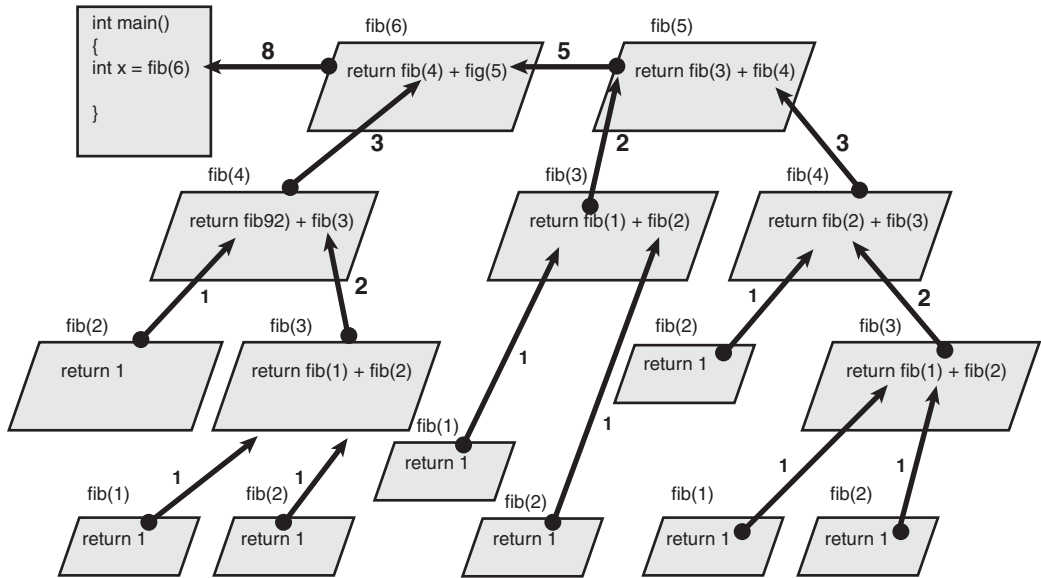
int main()
{
int x = fib(6)

}

8

fib(6)
return fib(4) + fig(5)

5

fib(5)
return fib(3) + fib(4)

3

2

3

fib(4)
return fib92) + fib(3)

fib(3)
return fib(1) + fib(2)

fib(4)
return fib(2) + fib(3)

1

2

1

2

fib(2)
return 1

fib(3)
return fib(1) + fib(2)

1

fib(2)
return 1

fib(3)
return fib(1) + fib(2)

fib(1)
return 1

1

1

1

1

1

fib(1)
return 1

fib(2)
return 1

fib(2)
return 1

fib(1)
return 1

fib(2)
return 1